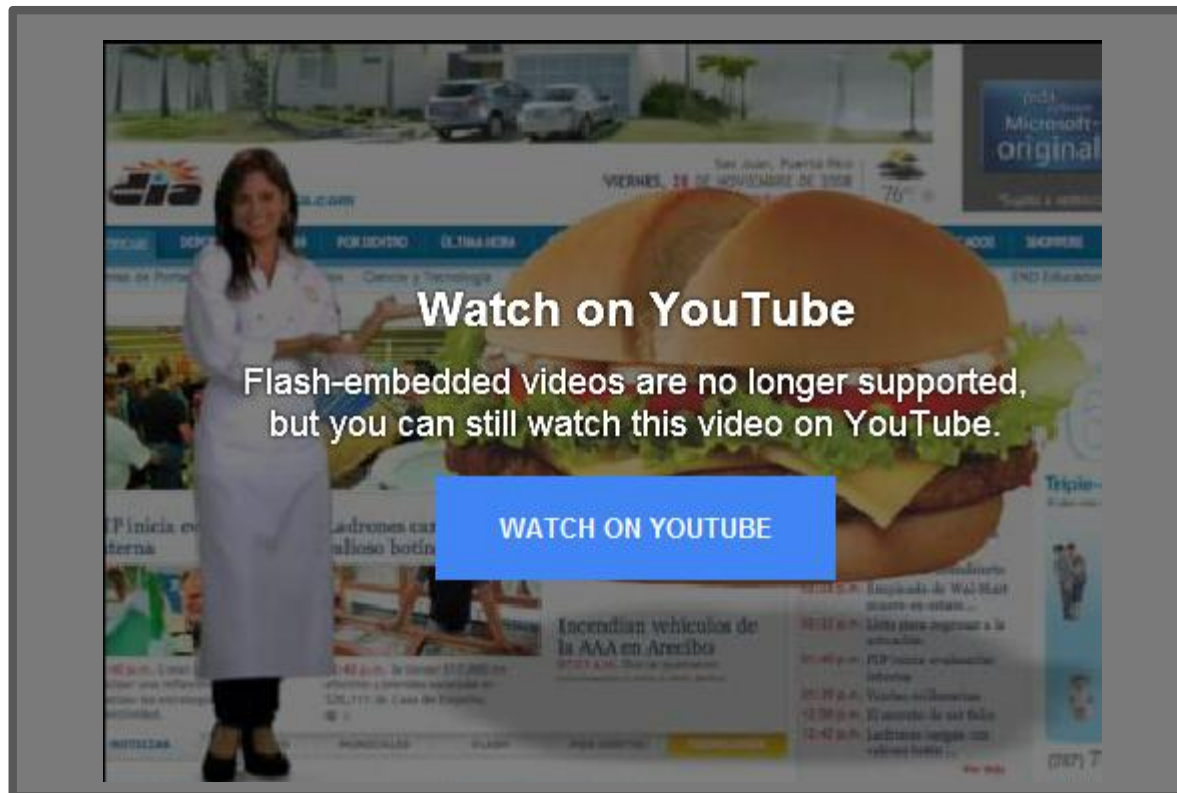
Microsoft original

día

San Juan, Puerto Rico
VIERNES, 28 DE NOVIEMBRE DE 2008

76°

ULTIMA HORA

SHOPPING

Ciencia y Tecnología

Watch on YouTube

Flash-embedded videos are no longer supported, but you can still watch this video on YouTube.

WATCH ON YOUTUBE

PIP inicia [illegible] interna

Ladrones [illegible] jugoso botín

Incendian vehículos de la AAA en Arecibo

Empleado de Wal-Mart muere en robo

Lista para regresar a la actividad

PIP inicia evaluación interna

El secreto de ser feliz

Ladrones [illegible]

Triple-

(787) 7